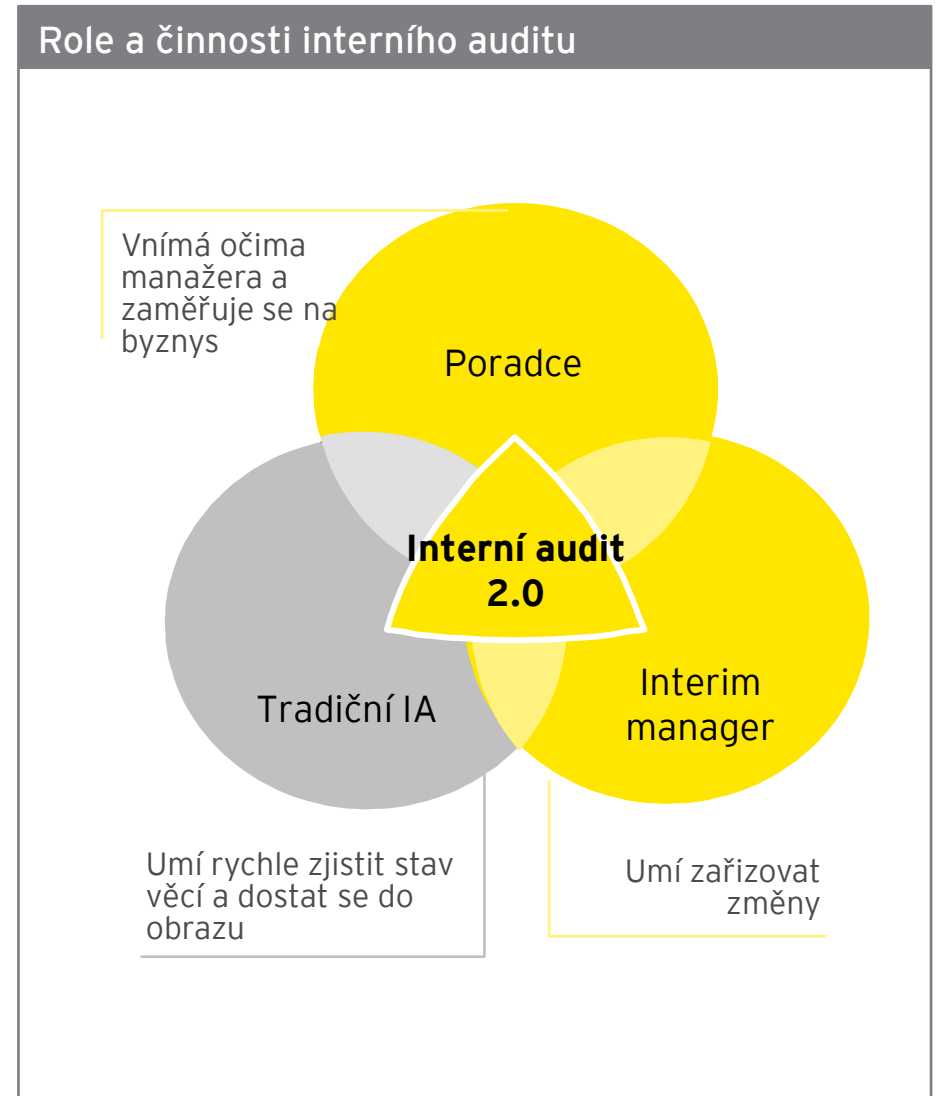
Role a činnosti interního auditu

Vnímá očima manažera a zaměřuje se na byznys

Poradce

Interní audit 2.0

Tradiční IA

Interim manager

Umí rychle zjistit stav věcí a dostat se do obrazu

Umí zařizovat změny